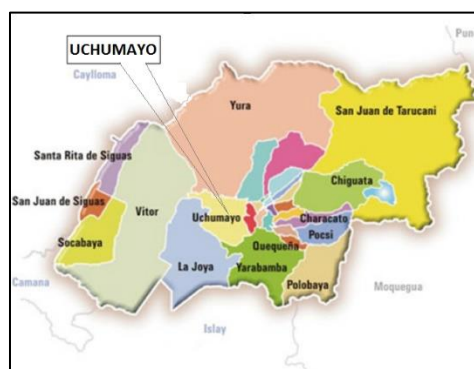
UCHUMAYO

Pun

Caylloma

Yura

San Juan de Tarucani

Santa Rita de Siguas

Chiguata

San Juan de Siguas

Vitor

Uchumayo

Characato

Socabaya

Pocsi

Quequeña

La Joya

Yarabamba

Camana

Polobaya

Moquegua

Islay